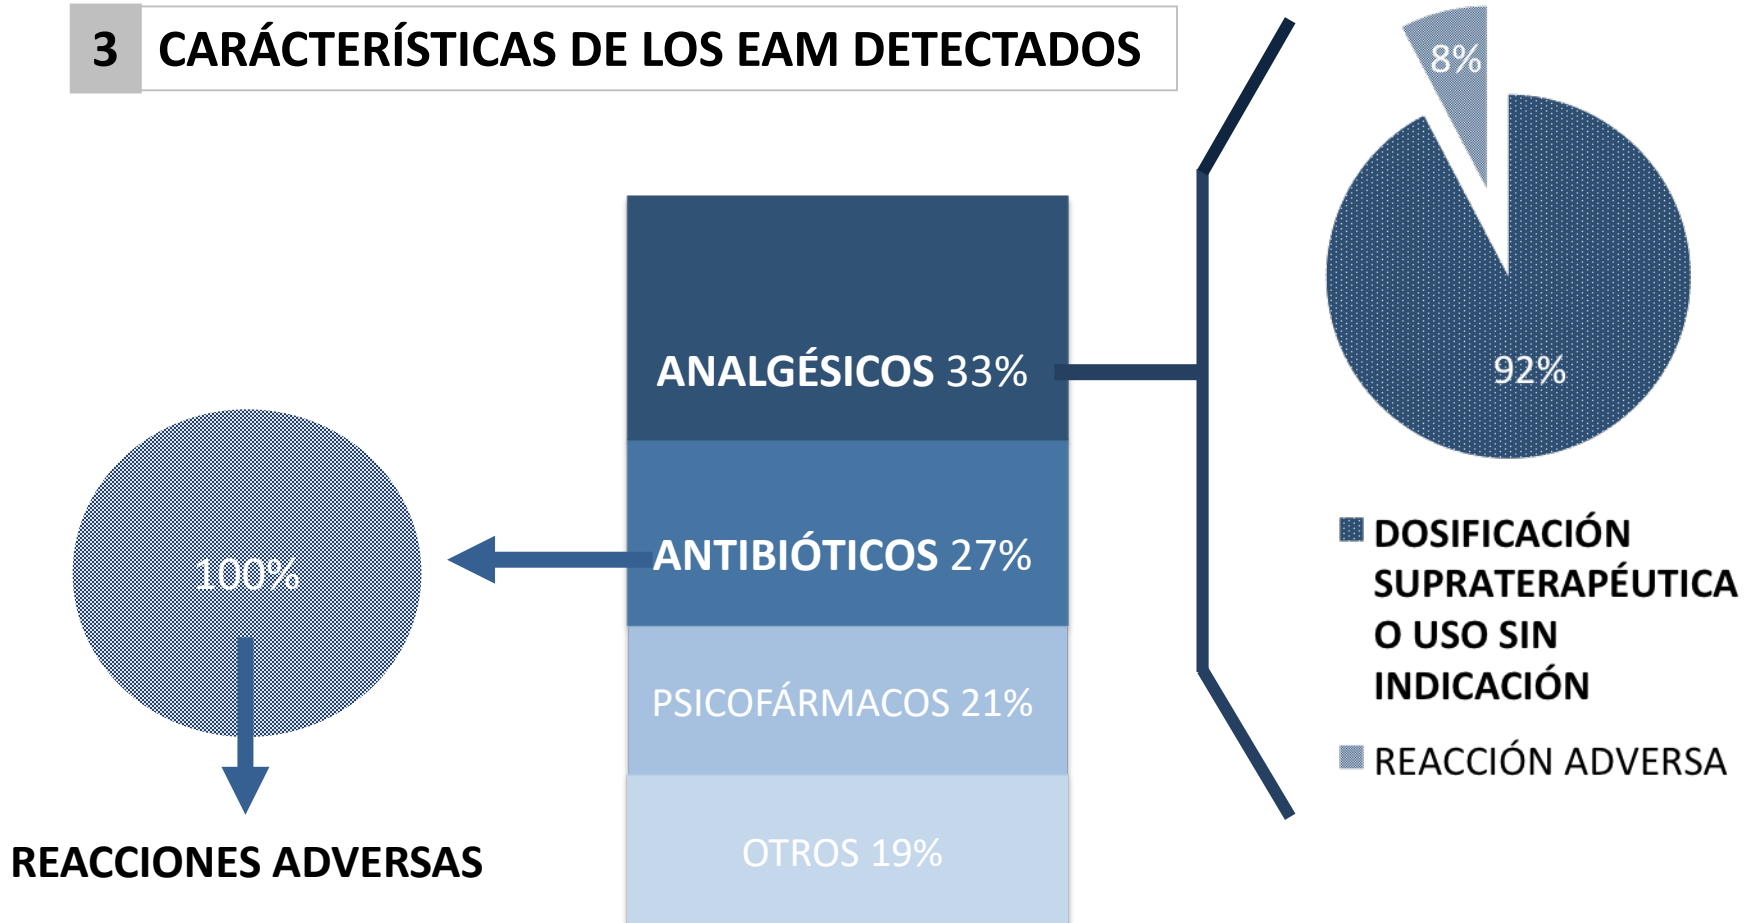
3 CARÁCTERÍSTICAS DE LOS EAM DETECTADOS

ANALGÉSICOS 33%

ANTIBIÓTICOS 27%

PSICOFÁRMACOS 21%

OTROS 19%

100%

REACCIONES ADVERSAS

8%

92%

DOSIFICACIÓN SUPRATERAPÉUTICA O USO SIN INDICACIÓN

REACCIÓN ADVERSA